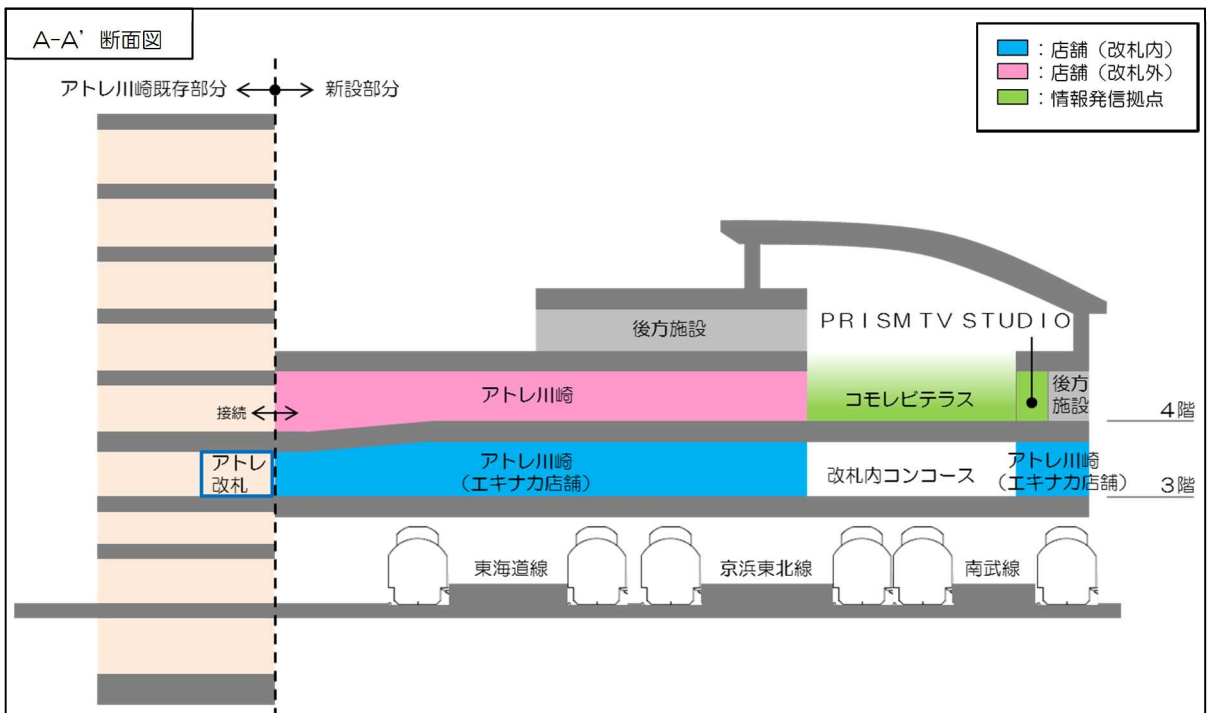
A-A' 断面図

：店舗（改札内）
：店舗（改札外）
：情報発信拠点

アトレ川崎既存部分　新設部分

後方施設

PRISM TV STUDIO

アトレ川崎

コモレビテラス

後方施設

4階

接続

アトレ改札

アトレ川崎（エキナカ店舗）

改札内コンコース

アトレ川崎（エキナカ店舗）

3階

東海道線

京浜東北線

南武線